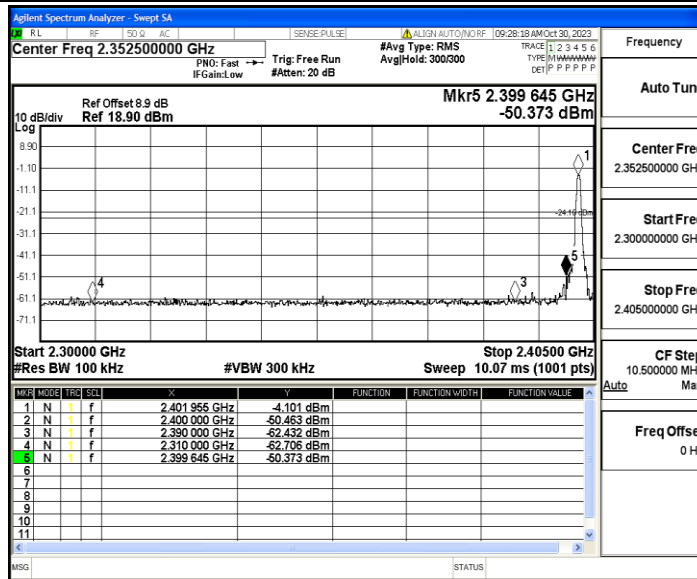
Agilent Spectrum Analyzer - Swept SA
RL RF 50 Ω AC SENSE:PULSE ALIGN AUTO/NO RF 09:28:18 AM Oct 30, 2023
Center Freq 2.352500000 GHz
PNO: Fast
IFGain:Low
Trig: Free Run
#Atten: 20 dB
#Avg Type: RMS
Avg|Hold: 300/300
TRACE 1 2 3 4 5 6
TYPE M WWWWW
DET P P P P P P
Frequency

10 dB/div
Log
Ref Offset 8.9 dB
Ref 18.90 dBm
Mkr5 2.399 645 GHz
-50.373 dBm

8.90
-1.10
-11.1
-21.1
-31.1
-41.1
-51.1
-61.1
-71.1
-24.10 dBm
1
2
3
4
5

Start 2.30000 GHz
#Res BW 100 kHz
#VBW 300 kHz
Stop 2.40500 GHz
Sweep 10.07 ms (1001 pts)

| MKR | MODE | TRC | SCL | X | Y | FUNCTION | FUNCTION WIDTH | FUNCTION VALUE |
|---|---|---|---|---|---|---|---|---|
| 1 | N | 1 | f | 2.401 955 GHz | -4.101 dBm | | | |
| 2 | N | 1 | f | 2.400 000 GHz | -50.463 dBm | | | |
| 3 | N | 1 | f | 2.390 000 GHz | -62.432 dBm | | | |
| 4 | N | 1 | f | 2.310 000 GHz | -62.706 dBm | | | |
| 5 | N | 1 | f | 2.399 645 GHz | -50.373 dBm | | | |
| 6 | | | | | | | | |
| 7 | | | | | | | | |
| 8 | | | | | | | | |
| 9 | | | | | | | | |
| 10 | | | | | | | | |
| 11 | | | | | | | | |

Auto Tun

Center Fre
2.352500000 GH

Start Fre
2.300000000 GH

Stop Fre
2.405000000 GH

CF Ste
10.500000 MH
Auto Ma

Freq Offse
0 H

MSG
STATUS